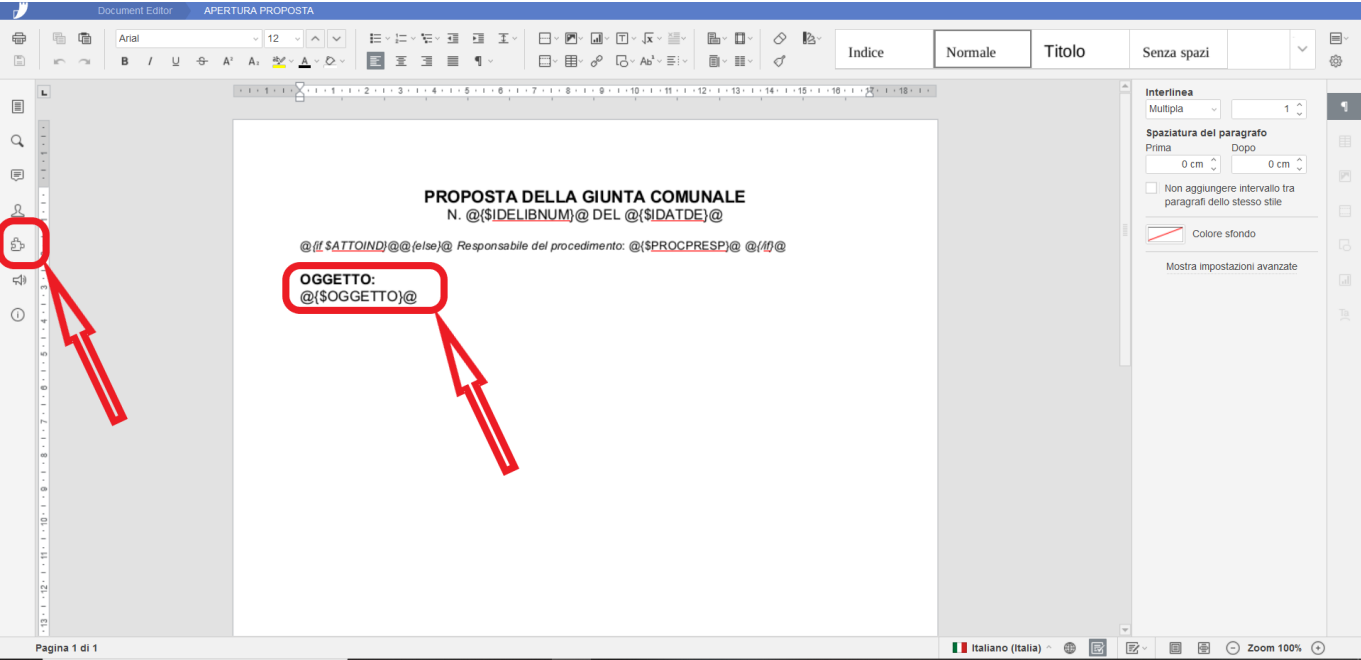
Document Editor APERTURA PROPOSTA

Arial 12

Indice Normale Titolo Senza spazi

PROPOSTA DELLA GIUNTA COMUNALE
N. @{$IDELIBNUM}@ DEL @{$IDATDE}@

@{if $ATTOIND}@@{else}@ Responsabile del procedimento: @{$PROCPRESP}@ @{/if}@

OGGETTO:
@{$OGGETTO}@

Interlinea
Multipla 1
Spaziatura del paragrafo
Prima Dopo
0 cm 0 cm
Non aggiungere intervallo tra paragrafi dello stesso stile
Colore sfondo
Mostra impostazioni avanzate

Pagina 1 di 1
Italiano (Italia)
Zoom 100%